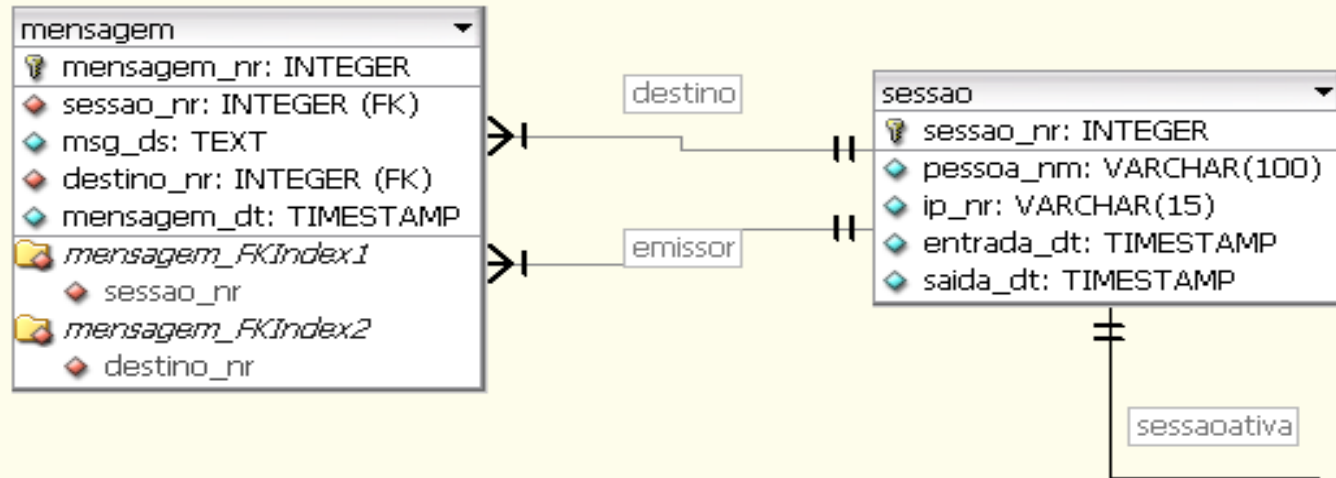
mensagem
mensagem_nr: INTEGER
sessao_nr: INTEGER (FK)
msg_ds: TEXT
destino_nr: INTEGER (FK)
mensagem_dt: TIMESTAMP
mensagem_FKIndex1
sessao_nr
mensagem_FKIndex2
destino_nr

destino

emissor

sessao
sessao_nr: INTEGER
pessoa_nm: VARCHAR(100)
ip_nr: VARCHAR(15)
entrada_dt: TIMESTAMP
saida_dt: TIMESTAMP

sessaoativa